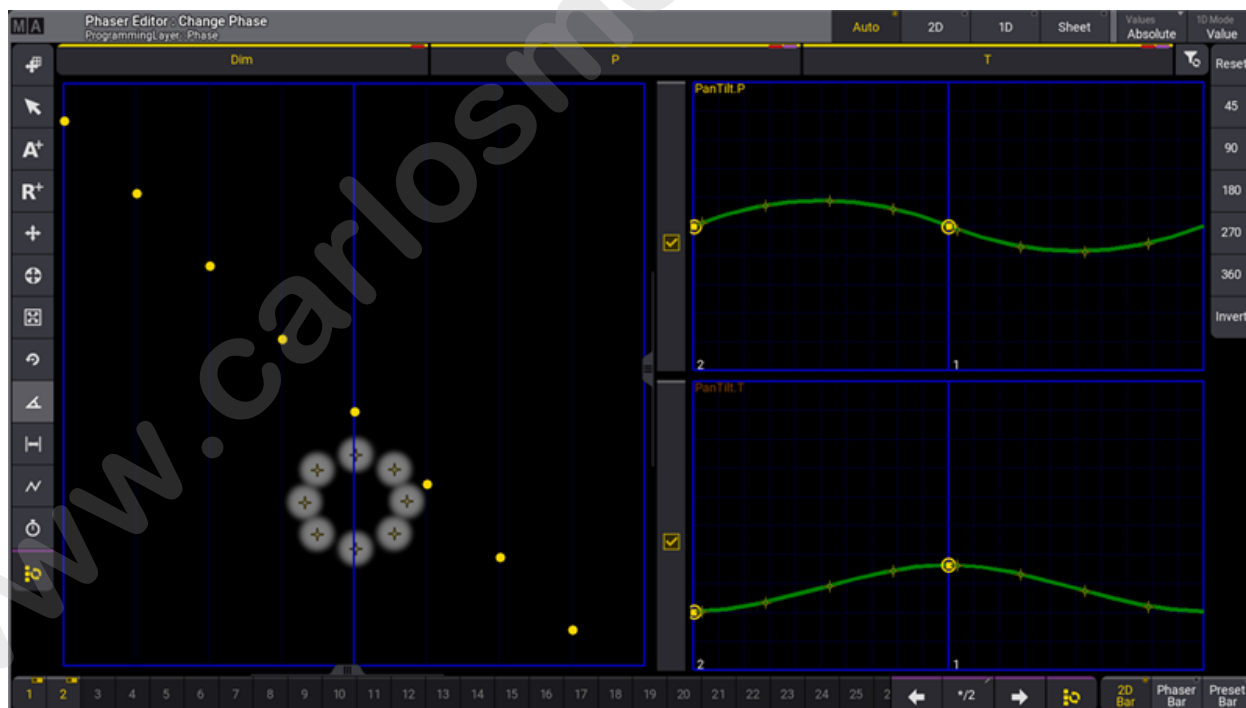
MA
Phaser Editor : Change Phase
ProgrammingLayer: Phase
Auto
2D
1D
Sheet
Values
Absolute
1D Mode
Value
Dim
P
T
Reset
45
90
180
270
360
Invert
A+
R+
PanTilt.P
2
1
PanTilt.T
2
1
www.carlosm
1 2 3 4 5 6 7 8 9 10 11 12 13 14 15 16 17 18 19 20 21 22 23 24 25 2
*/2
2D Bar
Phaser Bar
Preset Bar